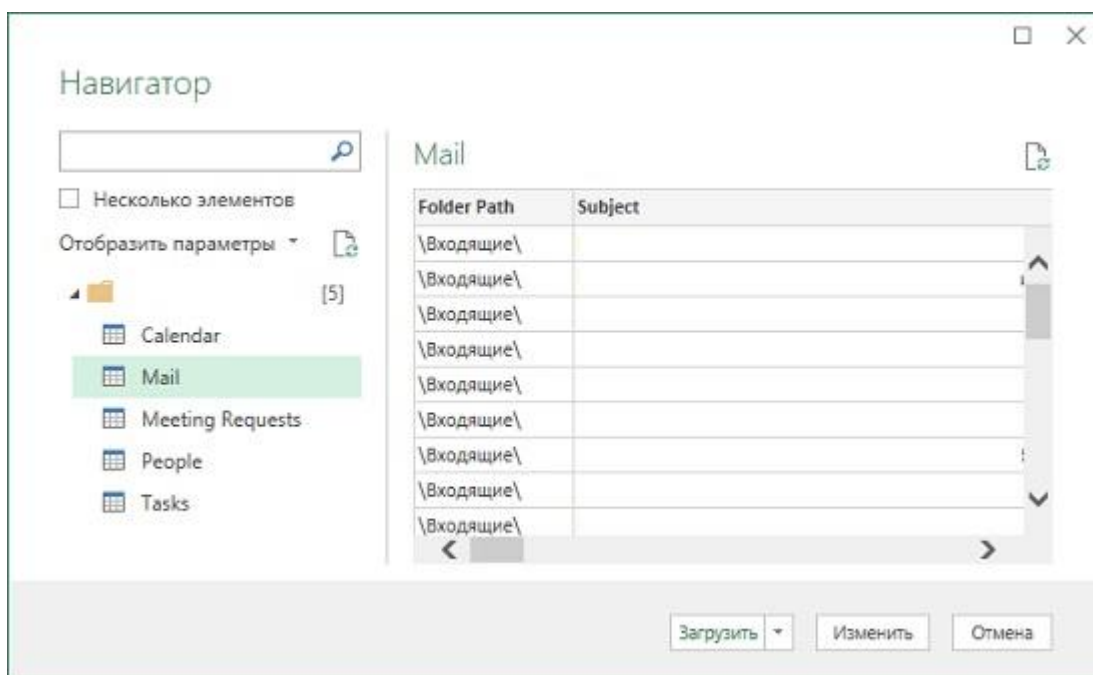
Навигатор

Несколько элементов

Отобразить параметры

[5]

Calendar

Mail

Meeting Requests

People

Tasks

Mail

| Folder Path | Subject |
|---|---|
| \Входящие\ | |
| \Входящие\ | |
| \Входящие\ | |
| \Входящие\ | |
| \Входящие\ | |
| \Входящие\ | |
| \Входящие\ | |
| \Входящие\ | |
| \Входящие\ | |

Загрузить

Изменить

Отмена